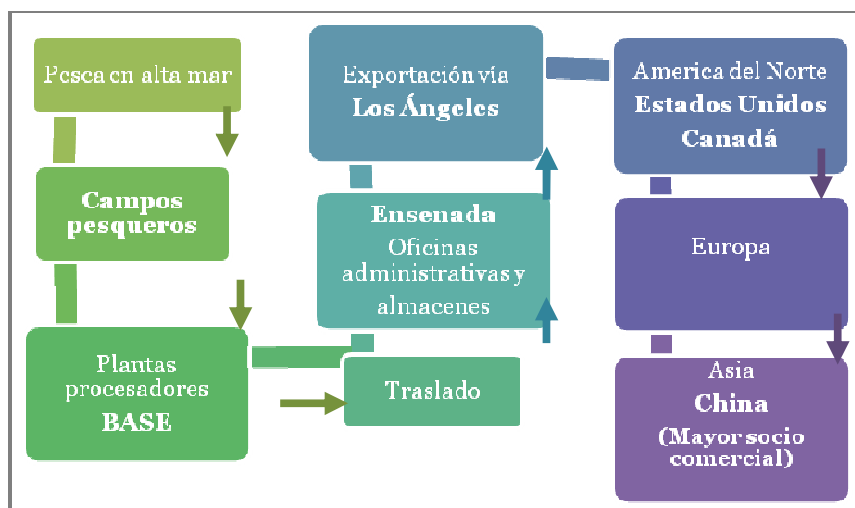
Pesca en alta mar

Campos pesqueros

Plantas procesadores BASE

Traslado

Ensenada Oficinas administrativas y almacenes

Exportación vía Los Ángeles

America del Norte Estados Unidos Canadá

Europa

Asia China (Mayor socio comercial)